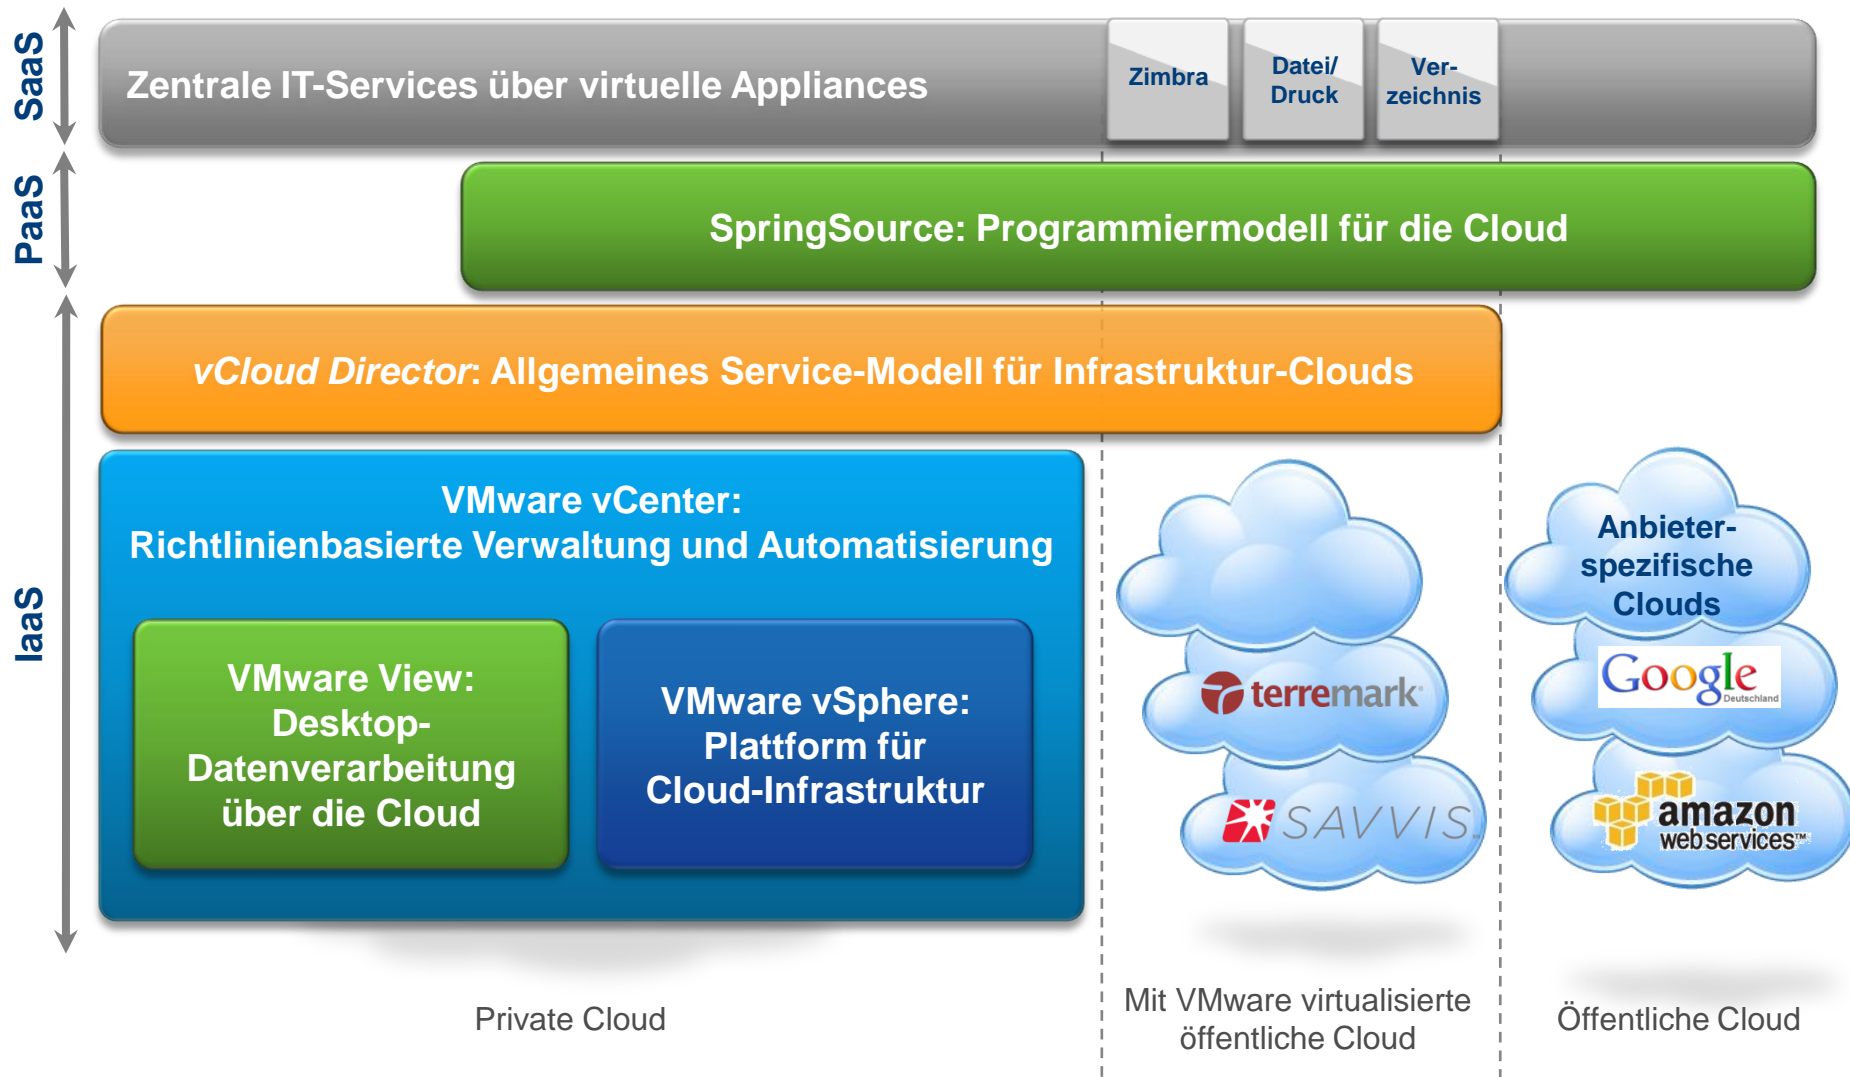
SaaS

PaaS

IaaS

Zentrale IT-Services über virtuelle Appliances

Zimbra

Datei/ Druck

Verzeichnis

SpringSource: Programmiermodell für die Cloud

vCloud Director: Allgemeines Service-Modell für Infrastruktur-Clouds

VMware vCenter: Richtlinienbasierte Verwaltung und Automatisierung

VMware View: Desktop-Datenverarbeitung über die Cloud

VMware vSphere: Plattform für Cloud-Infrastruktur

terremark

SAVVIS

Anbieter-spezifische Clouds

Google Deutschland

amazon web services™

Private Cloud

Mit VMware virtualisierte öffentliche Cloud

Öffentliche Cloud